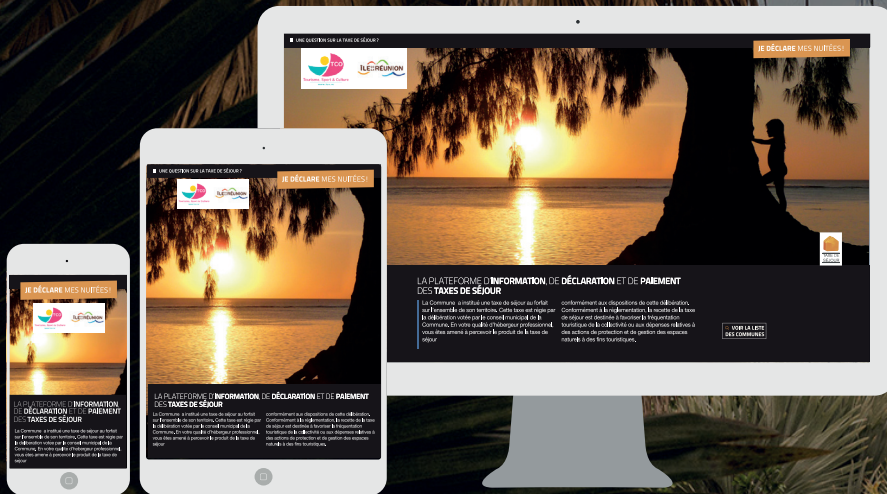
UNE QUESTION SUR LA TAXE DE SÉJOUR ?

TCO Territoire, Ouest & Culture

ÎLE DE LA RÉUNION

JE DÉCLARE MES NUITÉES !

TAXE DE SÉJOUR

LA PLATEFORME D'INFORMATION, DE DÉCLARATION ET DE PAIEMENT DES TAXES DE SÉJOUR

La Commune a institué une taxe de séjour au forfait sur l'ensemble de son territoire. Cette taxe est régie par la délibération votée par le conseil municipal de la Commune. En votre qualité d'hébergeur professionnel, vous êtes amené à percevoir le produit de la taxe de séjour

conformément aux dispositions de cette délibération. Conformément à la réglementation, la recette de la taxe de séjour est destinée à favoriser la fréquentation touristique de la collectivité ou aux dépenses relatives à des actions de protection et de gestion des espaces naturels à des fins touristiques.

VOIR LA LISTE DES COMMUNES

UNE QUESTION SUR LA TAXE DE SÉJOUR ?

JE DÉCLARE MES NUITÉES !

LA PLATEFORME D'INFORMATION, DE DÉCLARATION ET DE PAIEMENT DES TAXES DE SÉJOUR

La Commune a institué une taxe de séjour au forfait sur l'ensemble de son territoire. Cette taxe est régie par la délibération votée par le conseil municipal de la Commune. En votre qualité d'hébergeur professionnel, vous êtes amené à percevoir le produit de la taxe de séjour

conformément aux dispositions de cette délibération. Conformément à la réglementation, la recette de la taxe de séjour est destinée à favoriser la fréquentation touristique de la collectivité ou aux dépenses relatives à des actions de protection et de gestion des espaces naturels à des fins touristiques.

JE DÉCLARE MES NUITÉES !

LA PLATEFORME D'INFORMATION, DE DÉCLARATION ET DE PAIEMENT DES TAXES DE SÉJOUR

La Commune a institué une taxe de séjour au forfait sur l'ensemble de son territoire. Cette taxe est régie par la délibération votée par le conseil municipal de la Commune. En votre qualité d'hébergeur professionnel, vous êtes amené à percevoir le produit de la taxe de séjour